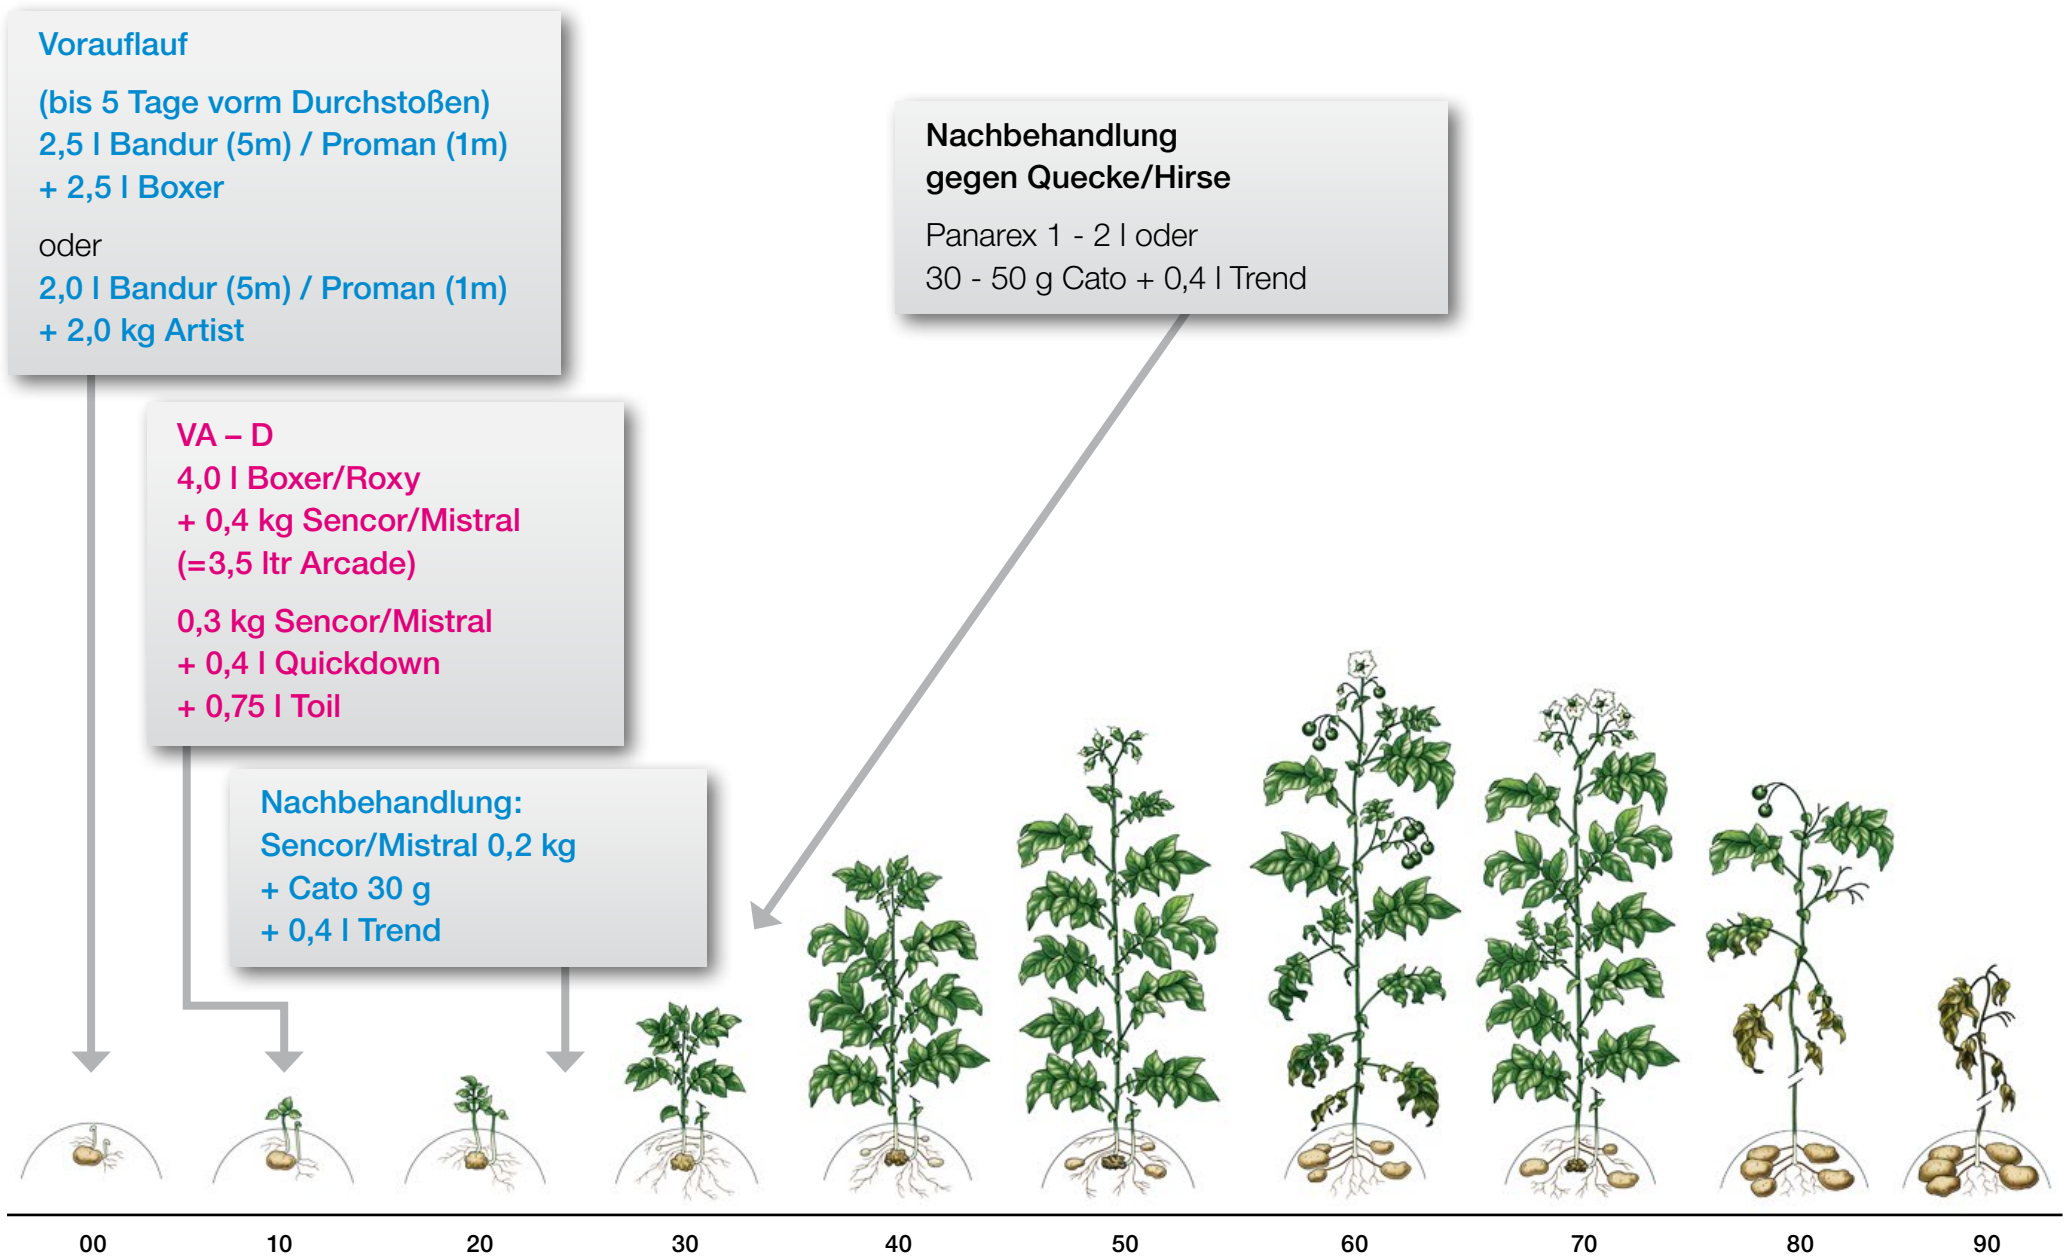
Vorauflauf

(bis 5 Tage vorm Durchstoßen)
2,5 l Bandur (5m) / Proman (1m)
+ 2,5 l Boxer

oder

2,0 l Bandur (5m) / Proman (1m)
+ 2,0 kg Artist

VA – D
4,0 l Boxer/Roxy
+ 0,4 kg Sencor/Mistral
(=3,5 ltr Arcade)

0,3 kg Sencor/Mistral
+ 0,4 l Quickdown
+ 0,75 l Toil

Nachbehandlung:
Sencor/Mistral 0,2 kg
+ Cato 30 g
+ 0,4 l Trend

Nachbehandlung
gegen Quecke/Hirse

Panarex 1 - 2 l oder
30 - 50 g Cato + 0,4 l Trend

00 10 20 30 40 50 60 70 80 90